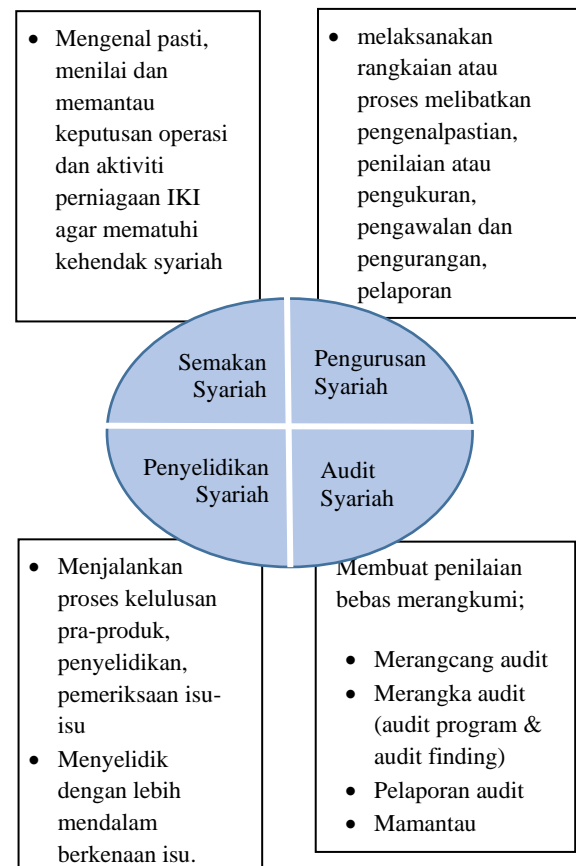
- Mengenal pasti, menilai dan memantau keputusan operasi dan aktiviti perniagaan IKI agar mematuhi kehendak syariah

- melaksanakan rangkaian atau proses melibatkan pengenalpastian, penilaian atau pengukuran, pengawalan dan pengurangan, pelaporan

Semakan Syariah

Pengurusan Syariah

Penyelidikan Syariah

Audit Syariah

- Menjalankan proses kelulusan pra-produk, penyelidikan, pemeriksaan isu-isu
- Menyelidik dengan lebih mendalam berkenaan isu.

Membuat penilaian bebas merangkumi;

- Merangcang audit
- Merangka audit (audit program & audit finding)
- Pelaporan audit
- Mamantau